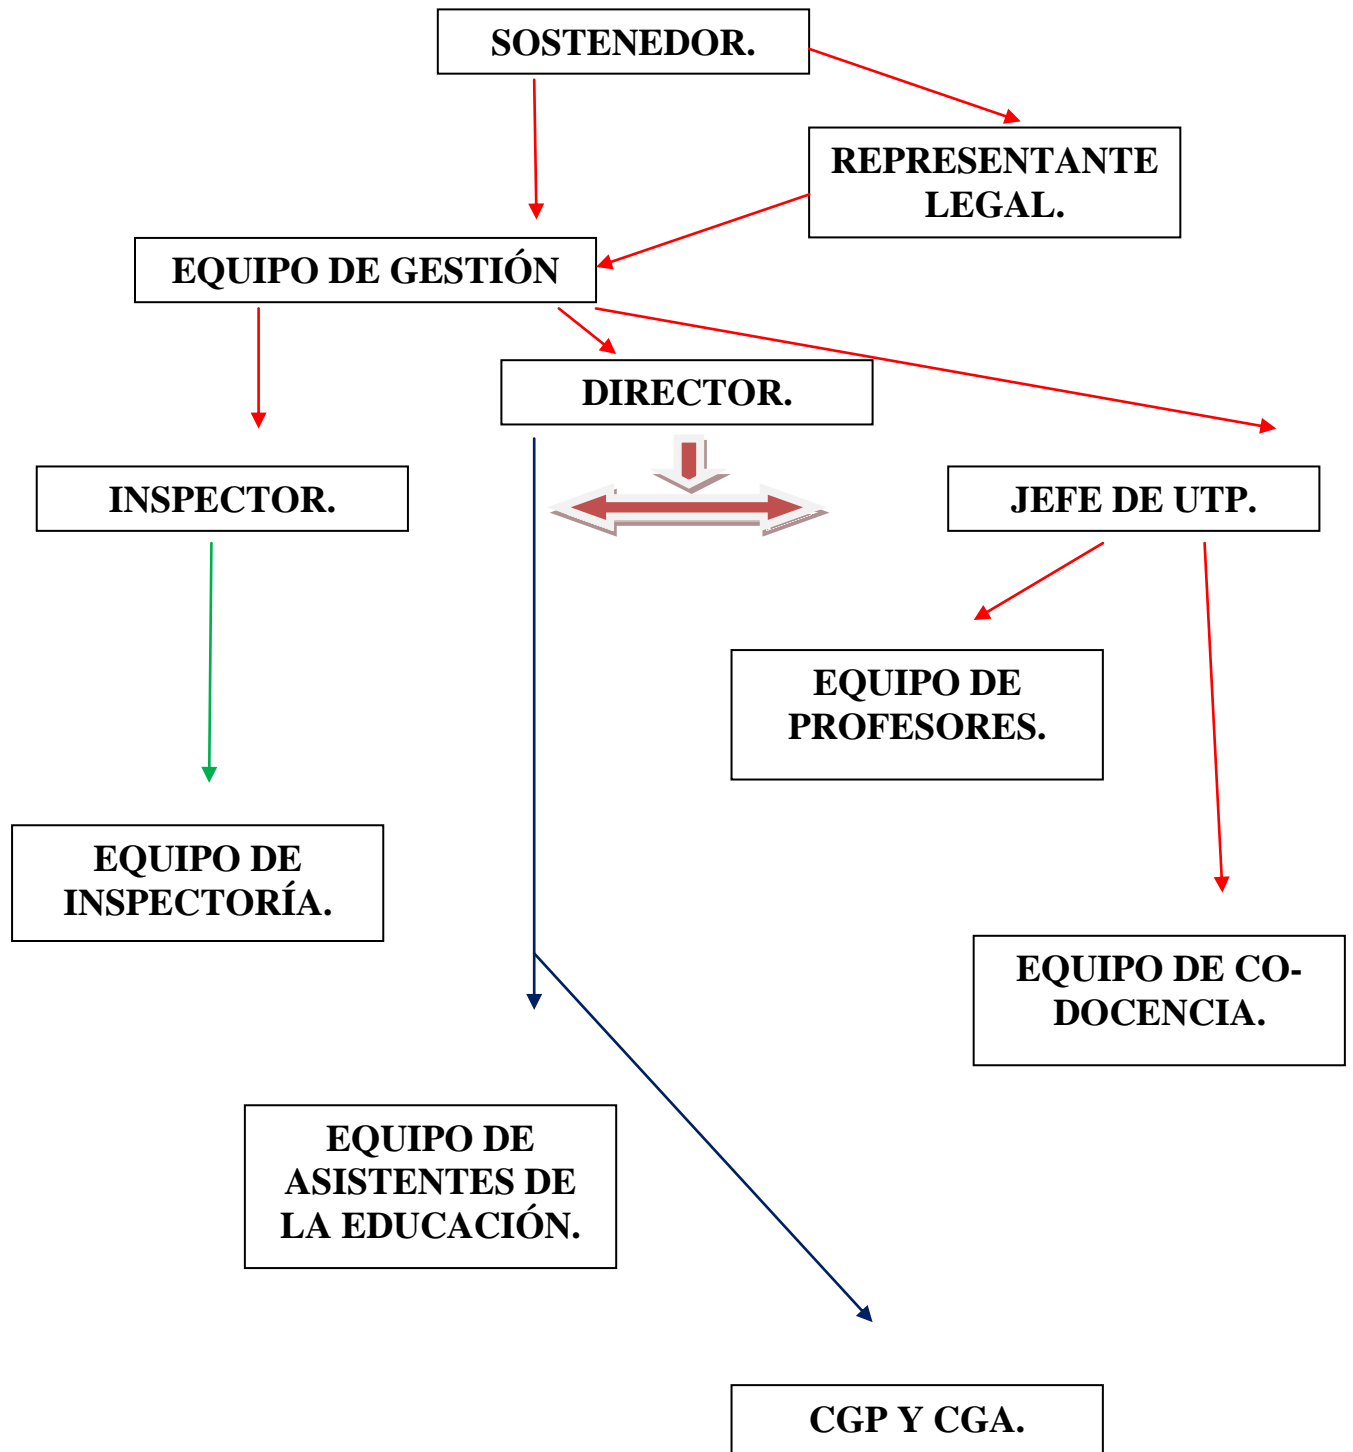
SOSTENEDOR.

REPRESENTANTE LEGAL.

EQUIPO DE GESTIÓN

DIRECTOR.

INSPECTOR.

JEFE DE UTP.

EQUIPO DE PROFESORES.

EQUIPO DE INSPECTORÍA.

EQUIPO DE CO-DOCENCIA.

EQUIPO DE ASISTENTES DE LA EDUCACIÓN.

CGP Y CGA.